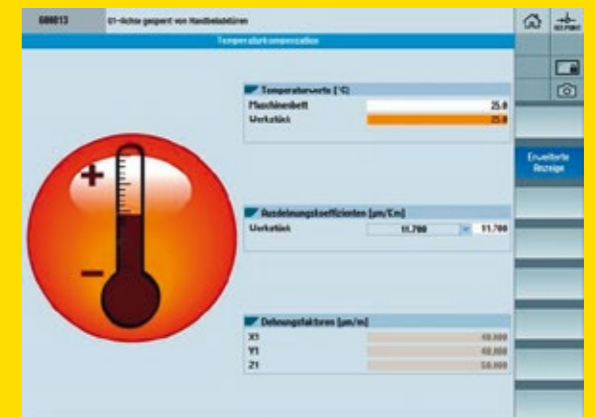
600013 | C1-Achse gesperrt von Handbeladetüren

Temperaturkompensation

Temperaturwerte [°C]
Maschinenbett 25.0
Werkstück 25.0

+
−

Ausdehnungskoeffizienten [µm/K·m]
Werkstück 11.700 = 11.700

Dehnungsfaktoren [µm/m]
X1 60.000
Y1 60.000
Z1 50.000

Erweiterte Anzeige